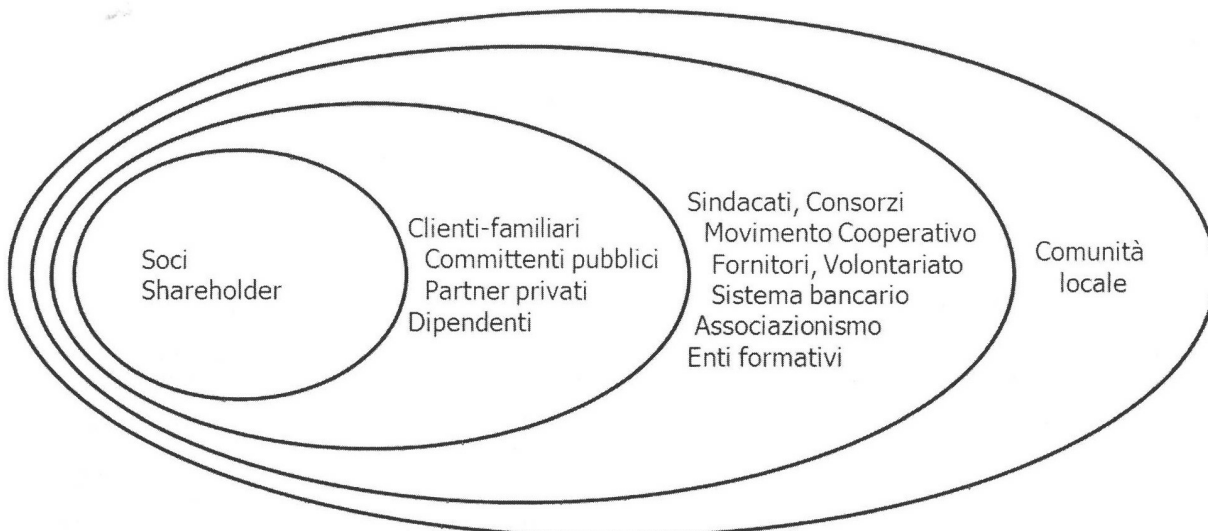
Soci
Shareholder

Clienti-familiari
Committenti pubblici
Partner privati
Dipendenti

Sindacati, Consorzi
Movimento Cooperativo
Fornitori, Volontariato
Sistema bancario
Associazionismo
Enti formativi

Comunità
locale